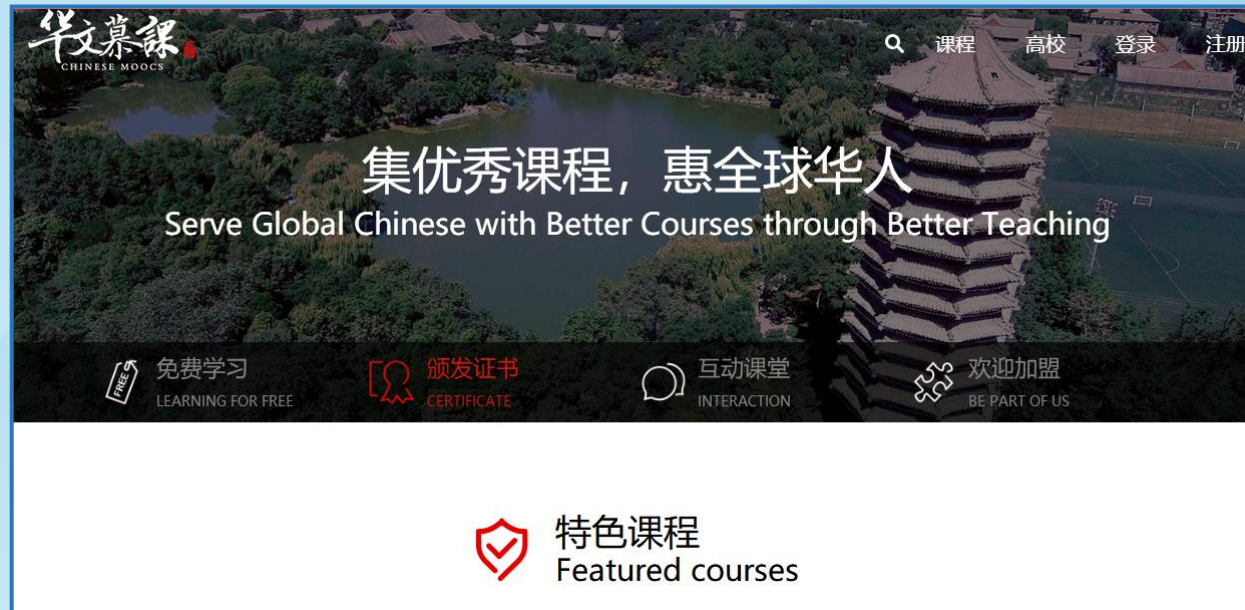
华文慕课
CHINESE MOOCS

课程 高校 登录 注册

集优秀课程，惠全球华人
Serve Global Chinese with Better Courses through Better Teaching

FREE
免费学习
LEARNING FOR FREE

颁发证书
CERTIFICATE

互动课堂
INTERACTION

欢迎加盟
BE PART OF US

特色课程
Featured courses